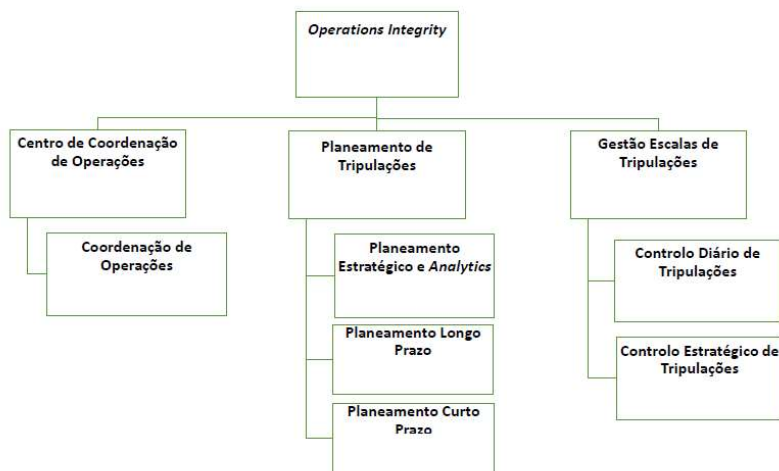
Operations Integrity

Centro de Coordenação de Operações

Coordenação de Operações

Planeamento de Tripulações

Planeamento Estratégico e Analytics

Planeamento Longo Prazo

Planeamento Curto Prazo

Gestão Escalas de Tripulações

Controlo Diário de Tripulações

Controlo Estratégico de Tripulações